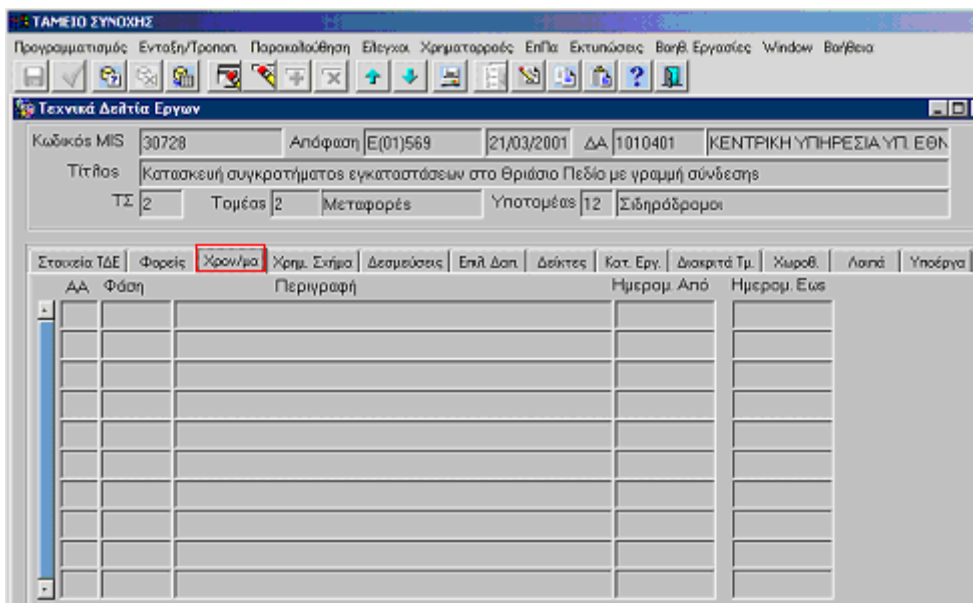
ΤΑΜΕΙΟ ΣΥΝΟΧΗΣ

Προγραμματισμός Ενταξη/Τροποπ. Παρακολούθηση Ελεγχοι Χρηματοροές ΕπΠα Εκτυπώσεις Βοηθ.Εργασίες Window Βοήθεια

Τεχνικά Δελτία Εργων

Κωδικός MIS 30728 Απόφαση Ε(01)569 21/03/2001 ΔΑ 1010401 ΚΕΝΤΡΙΚΗ ΥΠΗΡΕΣΙΑ ΥΠ. ΕΘΝ

Τίτλος Κατασκευή συγκροτήματος εγκαταστάσεων στο Θριάσιο Πεδίο με γραμμή σύνδεσης

ΤΣ 2 Τομέας 2 Μεταφορές Υποτομέας 12 Σιδηρόδρομοι

Στοιχεία ΤΔΕ | Φορείς | Χρον/μα | Χρημ. Σχήμα | Δεσμεύσεις | Επιλ.Δαπ. | Δείκτες | Κατ. Εργ. | Διακριτά Τμ. | Χωροθ. | Λοιπά | Υποέργα

| ΑΑ | Φάση | Περιγραφή | Ημερομ. Από | Ημερομ. Εως |
|---|---|---|---|---|
| | | | | |